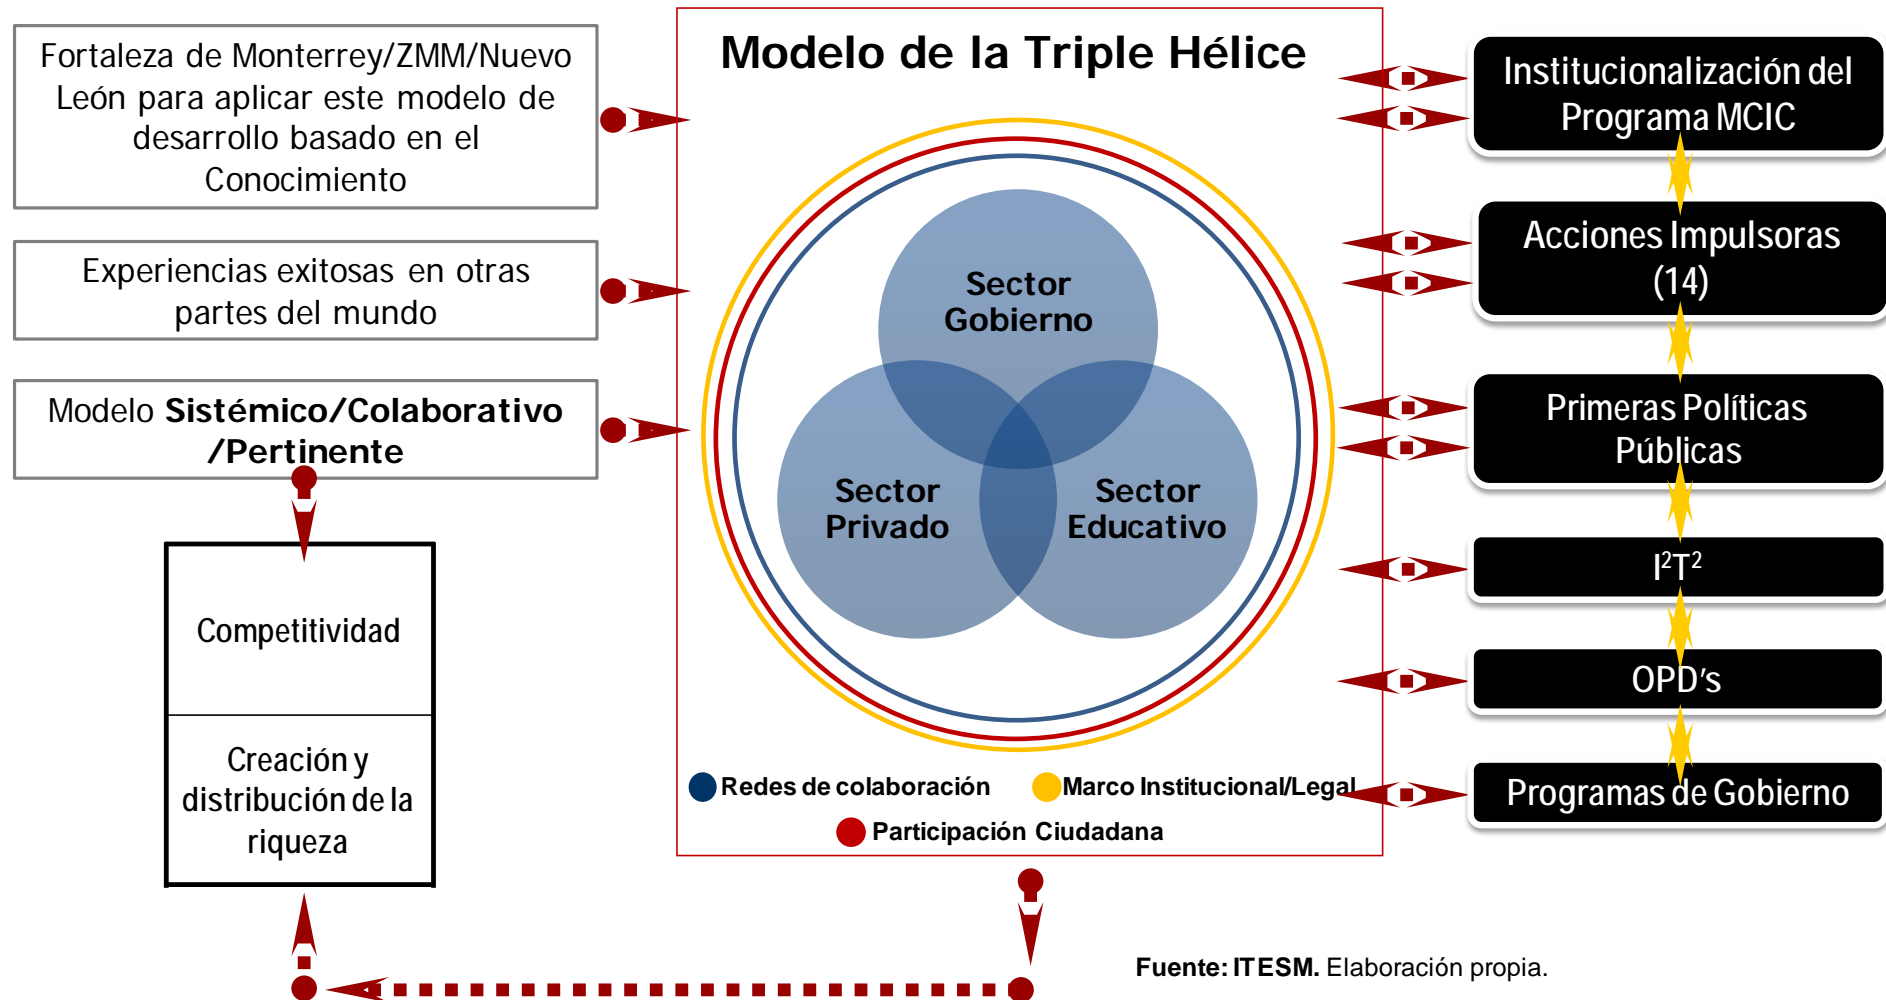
Fortaleza de Monterrey/ZMM/Nuevo León para aplicar este modelo de desarrollo basado en el Conocimiento

Experiencias exitosas en otras partes del mundo

Modelo **Sistémico/Colaborativo /Pertinente**

Competitividad

Creación y distribución de la riqueza

Modelo de la Triple Hélice

Sector Gobierno

Sector Privado

Sector Educativo

Redes de colaboración

Marco Institucional/Legal

Participación Ciudadana

Institucionalización del Programa MCIC

Acciones Impulsoras (14)

Primeras Políticas Públicas

$I^2T^2$

OPD's

Programas de Gobierno

**Fuente: ITESM.** Elaboración propia.